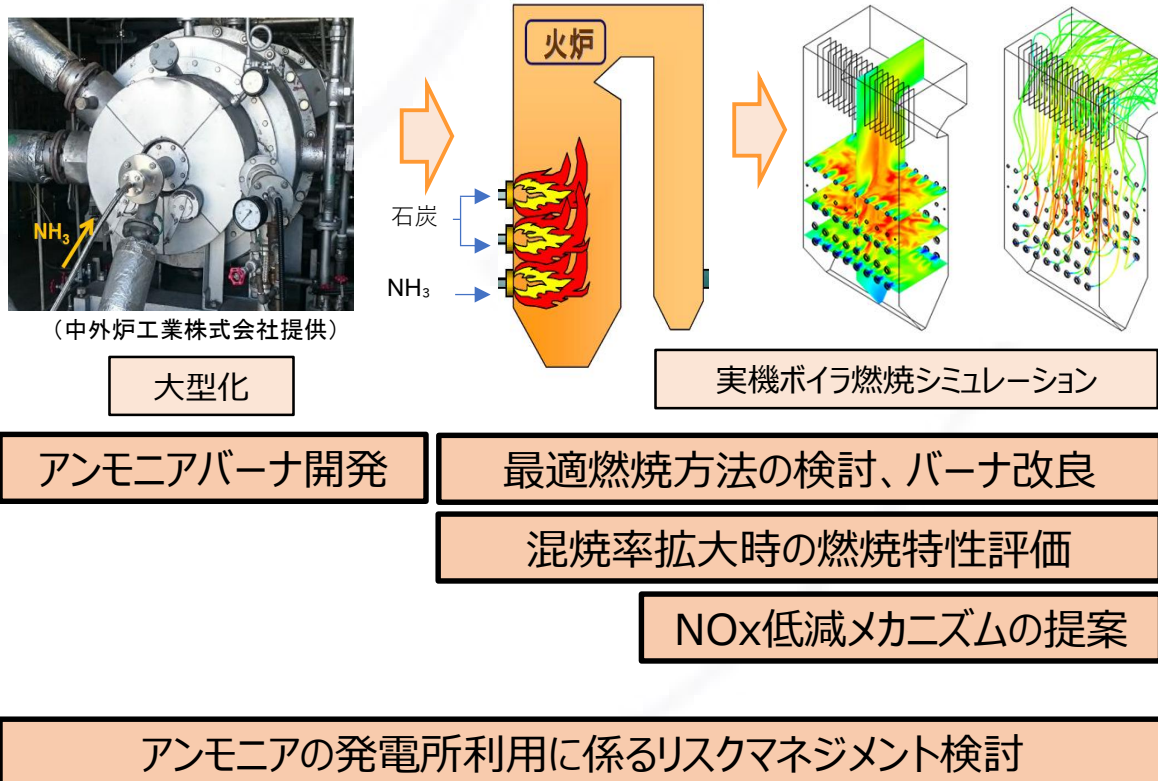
$NH_3$

（中外炉工業株式会社提供）

大型化

火炉

石炭

$NH_3$

実機ボイラ燃焼シミュレーション

アンモニアバーナ開発

最適燃焼方法の検討、バーナ改良

混焼率拡大時の燃焼特性評価

NOx低減メカニズムの提案

アンモニアの発電所利用に係るリスクマネジメント検討